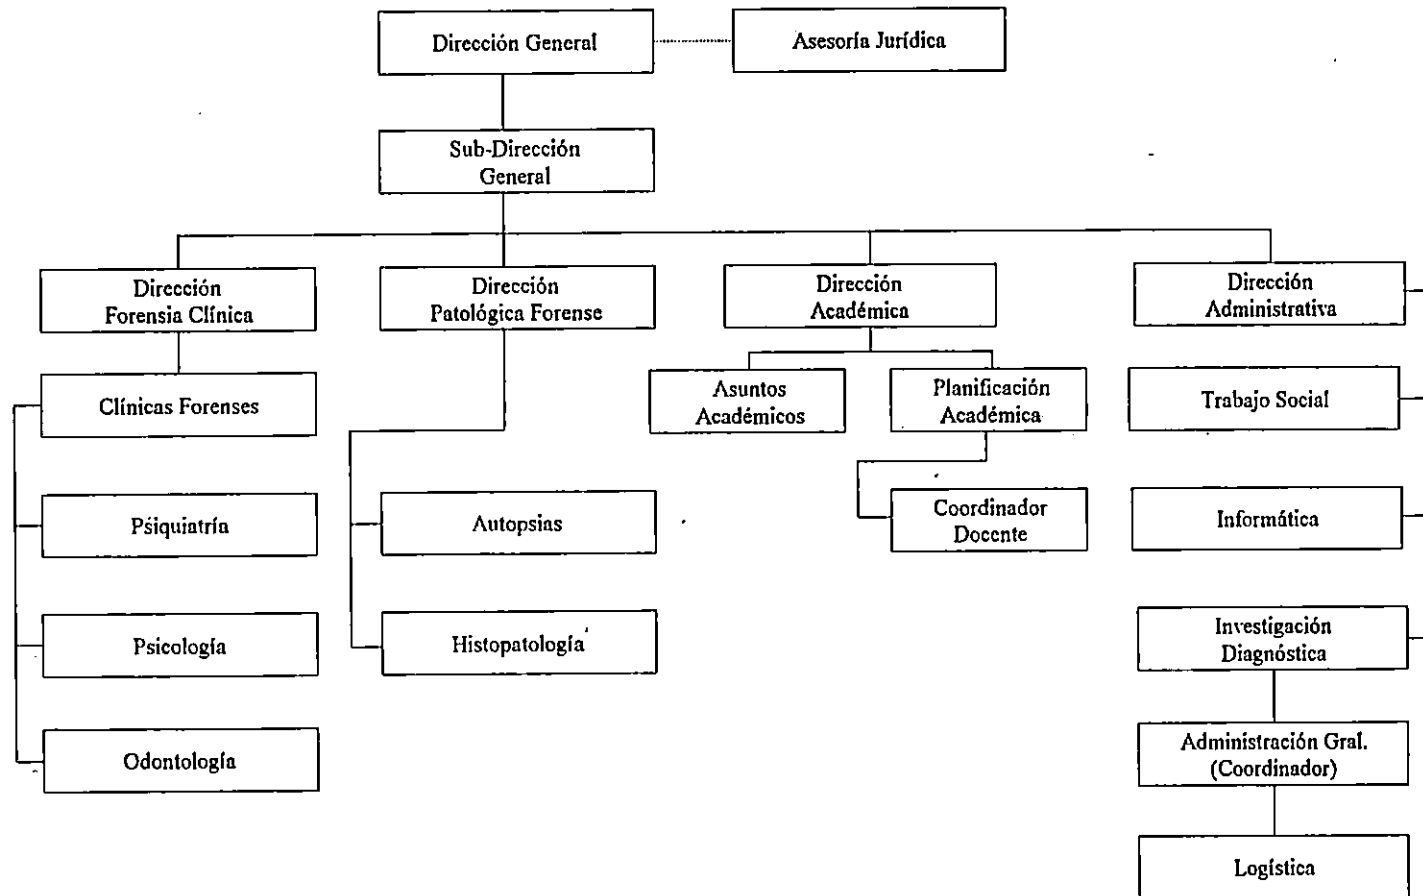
Dirección General

Asesoría Jurídica

Sub-Dirección General

Dirección Forensia Clínica

Dirección Patológica Forense

Dirección Académica

Dirección Administrativa

Clínicas Forenses

Psiquiatría

Psicología

Odontología

Autopsias

Histopatología

Asuntos Académicos

Planificación Académica

Coordinador Docente

Trabajo Social

Informática

Investigación Diagnóstica

Administración Gral. (Coordinador)

Logística